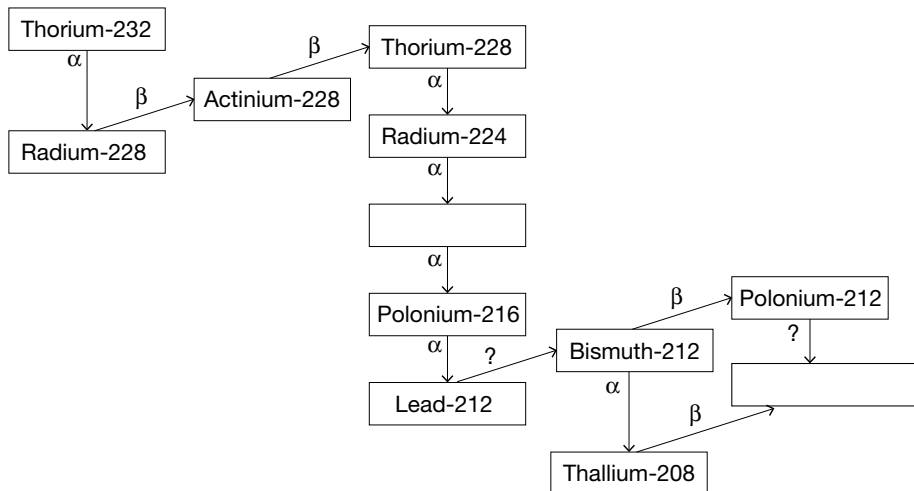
Thorium-232
$\alpha$
Radium-228
$\beta$
Actinium-228
$\beta$
Thorium-228
$\alpha$
Radium-224
$\alpha$

$\alpha$
Polonium-216
$\alpha$
Lead-212
?
Bismuth-212
$\beta$
Polonium-212
?
$\alpha$
Thallium-208
$\beta$